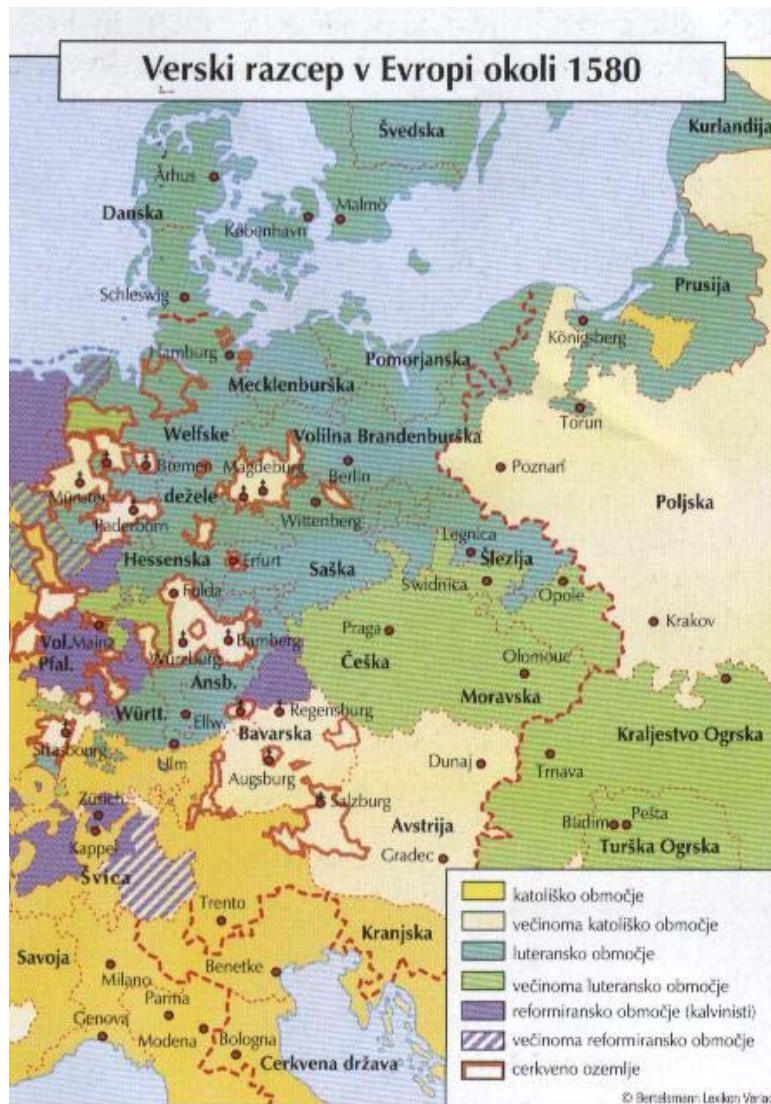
Verski razcep v Evropi okoli 1580

Švedska
Kurlandija
Århus
Danska
Malmö
København
Schleswig
Prusija
Königsberg
Hamburg
Pomorjanska
Mecklenburška
Torun
Welfske
Volilna Brandenburška
Bremen
Magdeburg
Berlin
Poznań
Münster
dežele
Wittenberg
Poljska
Paderborn
Legnica
Hessenska
Erfurt
Saška
Šlezija
Swidnica
Opole
Fulda
Praga
Krakov
Mainz
Bamberg
Vol. Pfal.
Würzburg
Češka
Olomouc
Ansb.
Moravska
Württ.
Ellw.
Regensburg
Kraljestvo Ogrska
Strasbourg
Bavarska
Dunaj
Ulm
Trnava
Augsburg
Zürich
Salzburg
Pešta
Budim
Kappel
Avstrija
Turška Ogrska
Gradec
Švica
Trento
Kranjska
Savoja
Milano
Benetke
Parma
Genova
Modena
Bologna
Cerkvena država

katoliško območje
večinoma katoliško območje
luteransko območje
večinoma luteransko območje
reformiransko območje (kalvinisti)
večinoma reformiransko območje
cerkveno ozemlje

© Bertelsmann Lexikon Verlag